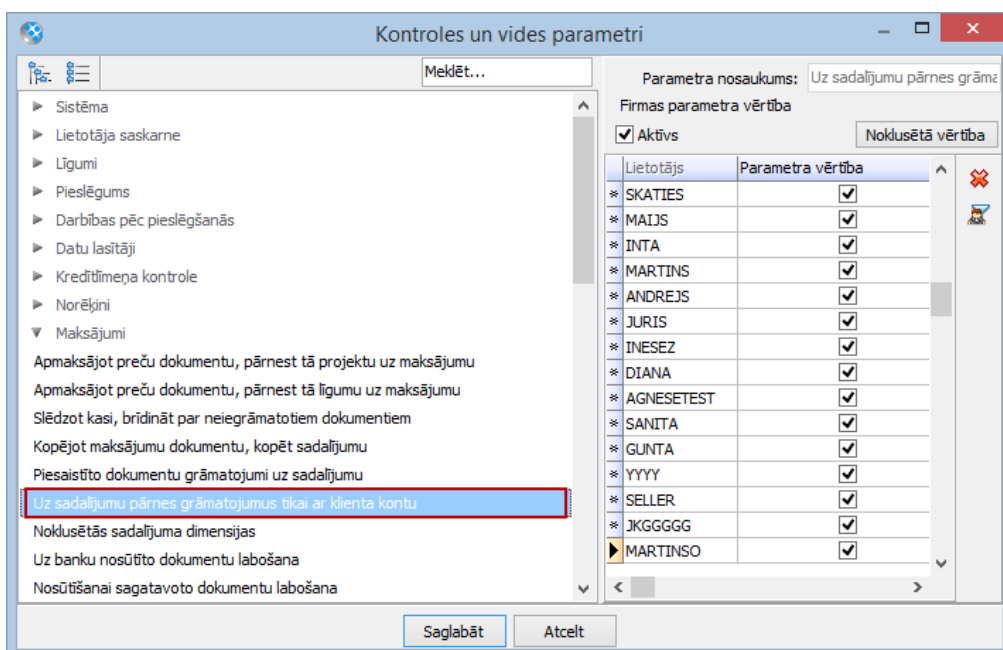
Kontroles un vides parametri

Meklēt...

Sistēma
Lietotāja saskarne
Līgumi
Pieslēgums
Darbības pēc pieslēgšanās
Datu lasītāji
Kredītlīmeņa kontrole
Norēķini
Maksājumi
Apmaksājot preču dokumentu, pārnest tā projektu uz maksājumu
Apmaksājot preču dokumentu, pārnest tā līgumu uz maksājumu
Slēdzot kasi, brīdināt par neiegrāmatotiem dokumentiem
Kopējot maksājumu dokumentu, kopēt sadalījumu
Piesaistīto dokumentu grāmatojumi uz sadalījumu
Uz sadalījumu pārnes grāmatojumus tikai ar klienta kontu
Noklusētās sadalījuma dimensijas
Uz banku nosūtīto dokumentu labošana
Nosūtīšanai sagatavoto dokumentu labošana

Parametra nosaukums: Uz sadalījumu pārnes grāma
Firmas parametra vērtība
Aktīvs
Noklusētā vērtība

| Lietotājs | Parametra vērtība |
|---|---|
| SKATIES | ✓ |
| MAIJS | ✓ |
| INTA | ✓ |
| MARTINS | ✓ |
| ANDREJS | ✓ |
| JURIS | ✓ |
| INESEZ | ✓ |
| DIANA | ✓ |
| AGNESETEST | ✓ |
| SANITA | ✓ |
| GUNTA | ✓ |
| YYYY | ✓ |
| SELLER | ✓ |
| JKGGGGG | ✓ |
| MARTINSO | ✓ |

Saglabāt
Atcelt